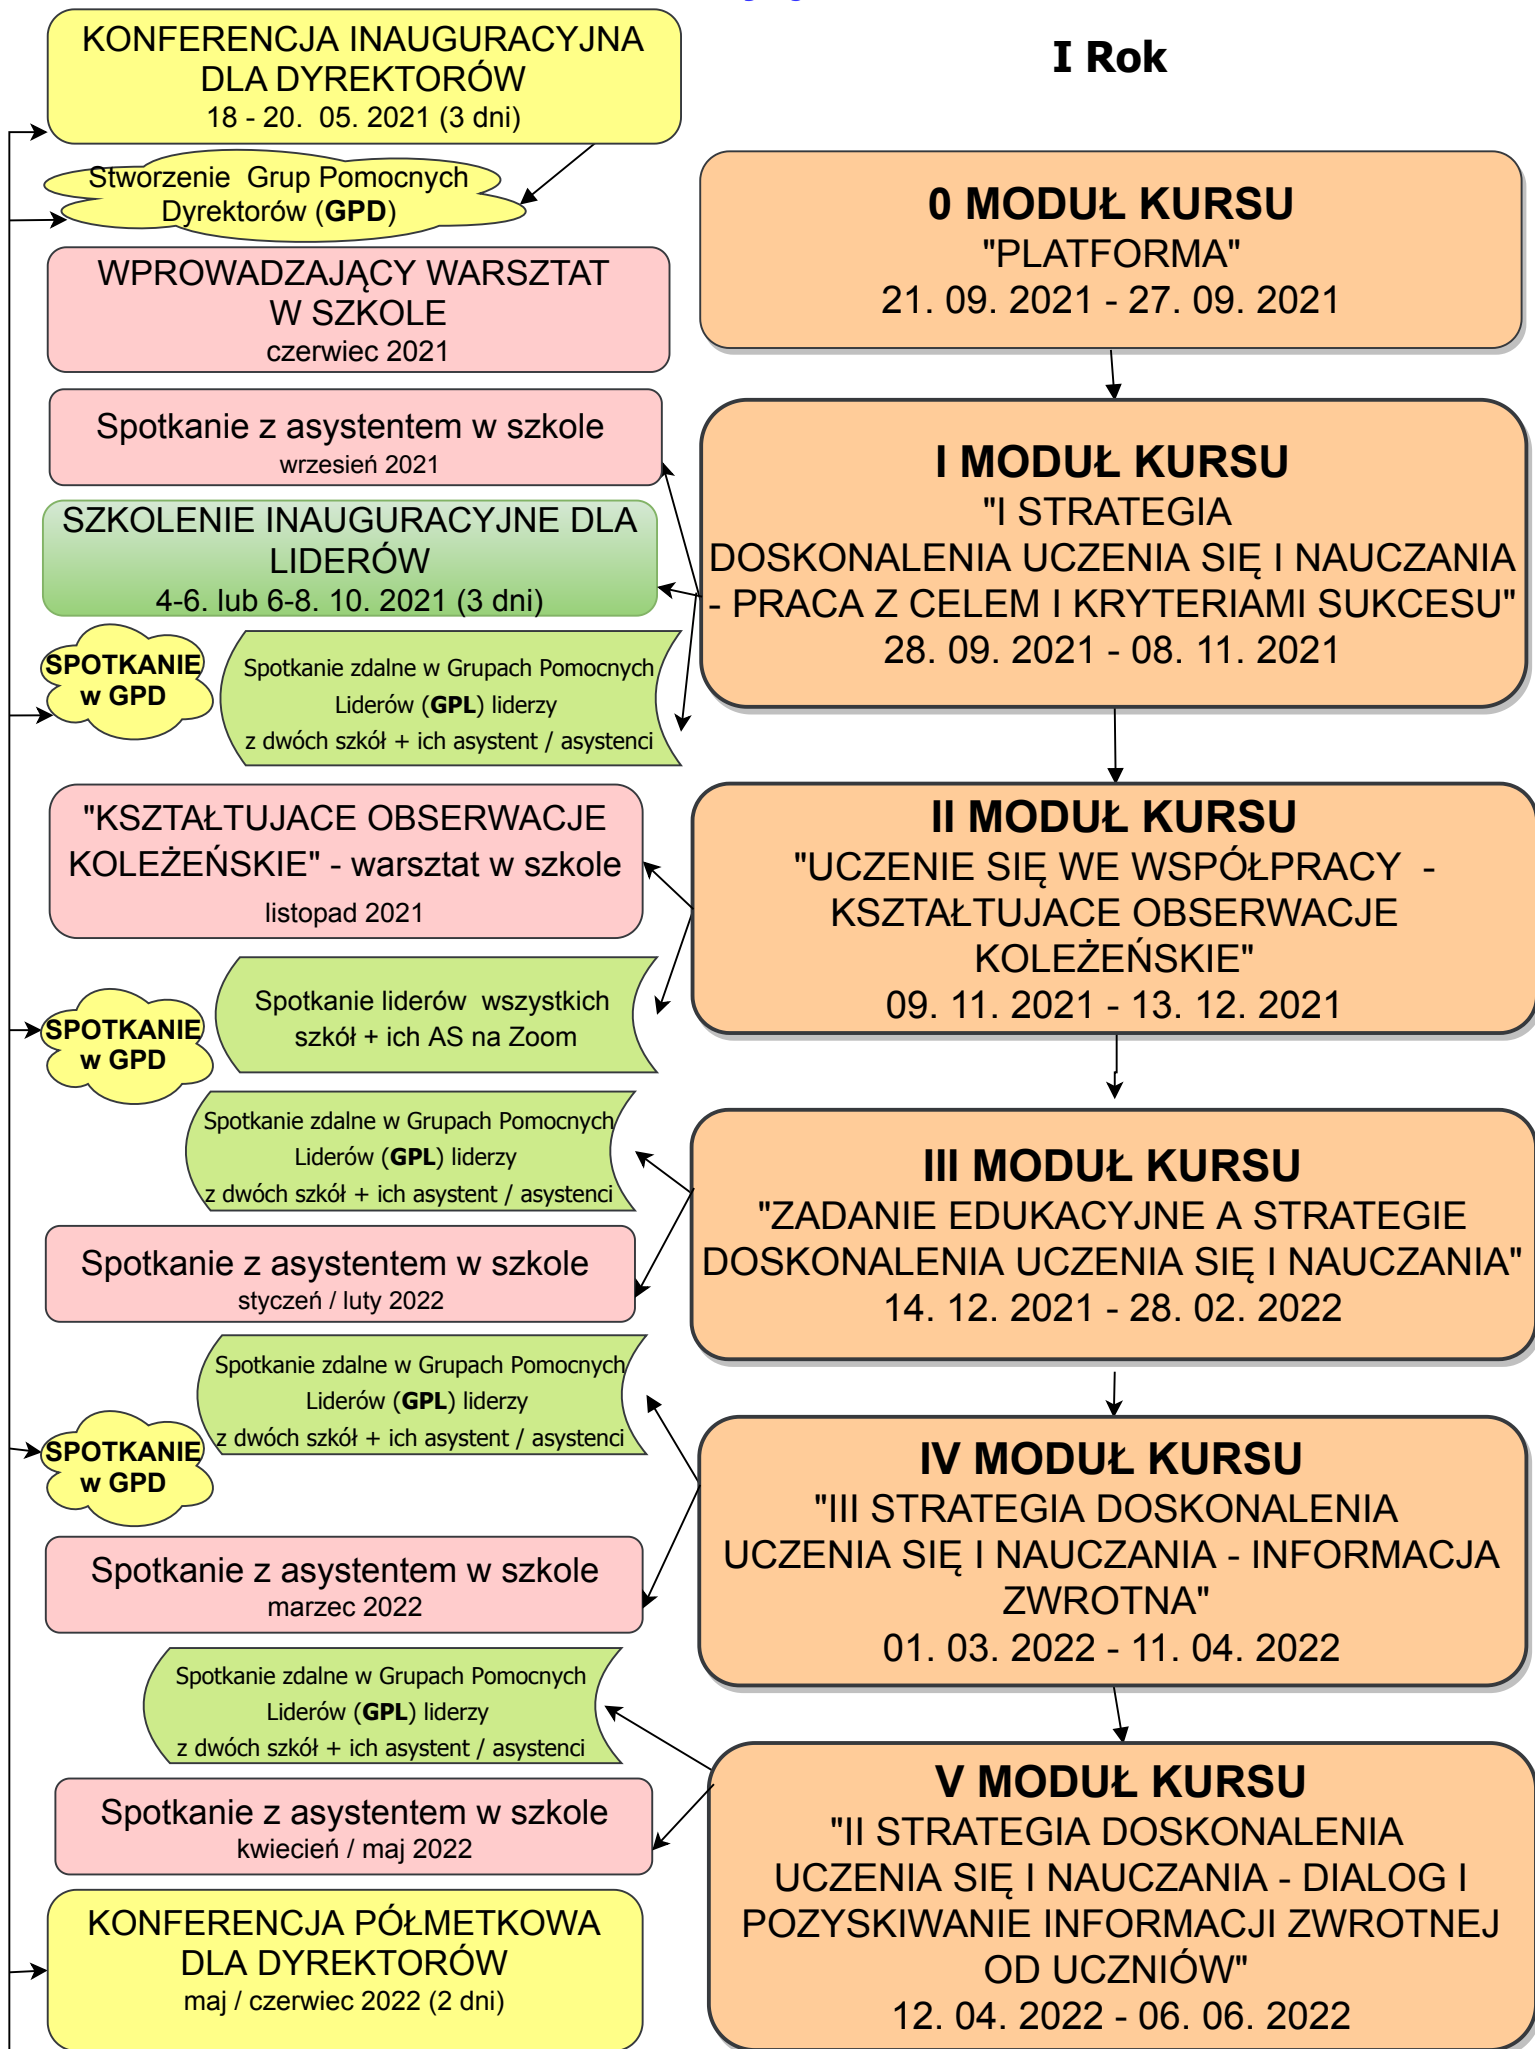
KONFERENCJA INAUGURACYJNA DLA DYREKTORÓW
18 - 20. 05. 2021 (3 dni)

I Rok

Stworzenie Grup Pomocnych Dyrektorów (GPD)

WPROWADZAJĄCY WARSZTAT W SZKOLE
czerwiec 2021

0 MODUŁ KURSU
"PLATFORMA"
21. 09. 2021 - 27. 09. 2021

Spotkanie z asystentem w szkole
wrzesień 2021

SZKOLENIE INAUGURACYJNE DLA LIDERÓW
4-6. lub 6-8. 10. 2021 (3 dni)

I MODUŁ KURSU
"I STRATEGIA DOSKONALENIA UCZENIA SIĘ I NAUCZANIA - PRACA Z CELEM I KRYTERIAMI SUKCESU"
28. 09. 2021 - 08. 11. 2021

SPOTKANIE w GPD

Spotkanie zdalne w Grupach Pomocnych Liderów (GPL) liderzy z dwóch szkół + ich asystent / asystenci

"KSZTAŁTUJACE OBSERWACJE KOLEŻEŃSKIE" - warsztat w szkole
listopad 2021

II MODUŁ KURSU
"UCZENIE SIĘ WE WSPÓŁPRACY - KSZTAŁTUJACE OBSERWACJE KOLEŻEŃSKIE"
09. 11. 2021 - 13. 12. 2021

SPOTKANIE w GPD

Spotkanie liderów wszystkich szkół + ich AS na Zoom

Spotkanie zdalne w Grupach Pomocnych Liderów (GPL) liderzy z dwóch szkół + ich asystent / asystenci

III MODUŁ KURSU
"ZADANIE EDUKACYJNE A STRATEGIE DOSKONALENIA UCZENIA SIĘ I NAUCZANIA"
14. 12. 2021 - 28. 02. 2022

Spotkanie z asystentem w szkole
styczeń / luty 2022

Spotkanie zdalne w Grupach Pomocnych Liderów (GPL) liderzy z dwóch szkół + ich asystent / asystenci

SPOTKANIE w GPD

IV MODUŁ KURSU
"III STRATEGIA DOSKONALENIA UCZENIA SIĘ I NAUCZANIA - INFORMACJA ZWROTNA"
01. 03. 2022 - 11. 04. 2022

Spotkanie z asystentem w szkole
marzec 2022

Spotkanie zdalne w Grupach Pomocnych Liderów (GPL) liderzy z dwóch szkół + ich asystent / asystenci

V MODUŁ KURSU
"II STRATEGIA DOSKONALENIA UCZENIA SIĘ I NAUCZANIA - DIALOG I POZYSKIWANIE INFORMACJI ZWROTNEJ OD UCZNIÓW"
12. 04. 2022 - 06. 06. 2022

Spotkanie z asystentem w szkole
kwiecień / maj 2022

KONFERENCJA PÓŁMETKOWA DLA DYREKTORÓW
maj / czerwiec 2022 (2 dni)